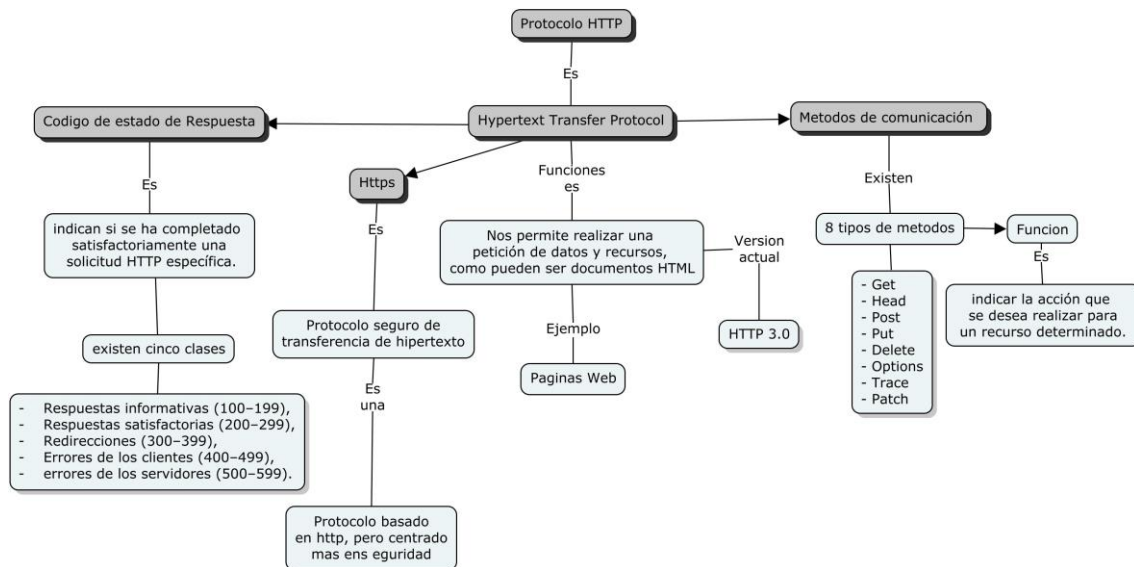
Protocolo HTTP

Es

Hypertext Transfer Protocol

Codigo de estado de Respuesta

Es

indican si se ha completado satisfactoriamente una solicitud HTTP específica.

existen cinco clases

- Respuestas informativas (100–199),
- Respuestas satisfactorias (200–299),
- Redirecciones (300–399),
- Errores de los clientes (400–499),
- errores de los servidores (500–599).

Https

Es

Protocolo seguro de transferencia de hipertexto

Es una

Protocolo basado en http, pero centrado mas ens eguridad

Funciones es

Nos permite realizar una petición de datos y recursos, como pueden ser documentos HTML

Ejemplo

Paginas Web

Version actual

HTTP 3.0

Metodos de comunicación

Existen

8 tipos de metodos

- Get
- Head
- Post
- Put
- Delete
- Options
- Trace
- Patch

Funcion

Es

indicar la acción que se desea realizar para un recurso determinado.